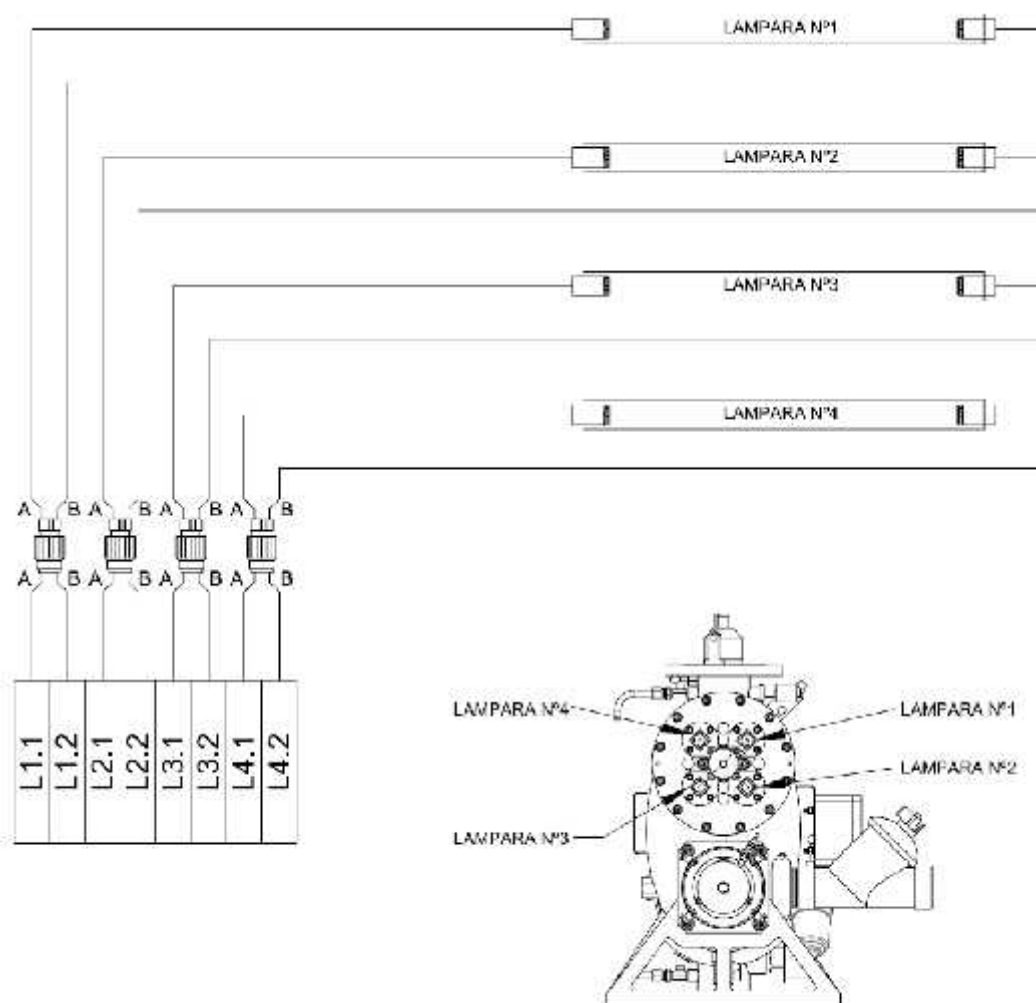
LAMPARA Nº1

LAMPARA Nº2

LAMPARA Nº3

LAMPARA Nº4

A B A B A B A B

A B A B A B A B

| L1.1 | L1.2 | L2.1 | L2.2 | L3.1 | L3.2 | L4.1 | L4.2 |
|---|---|---|---|---|---|---|---|

LAMPARA Nº4

LAMPARA Nº1

LAMPARA Nº2

LAMPARA Nº3